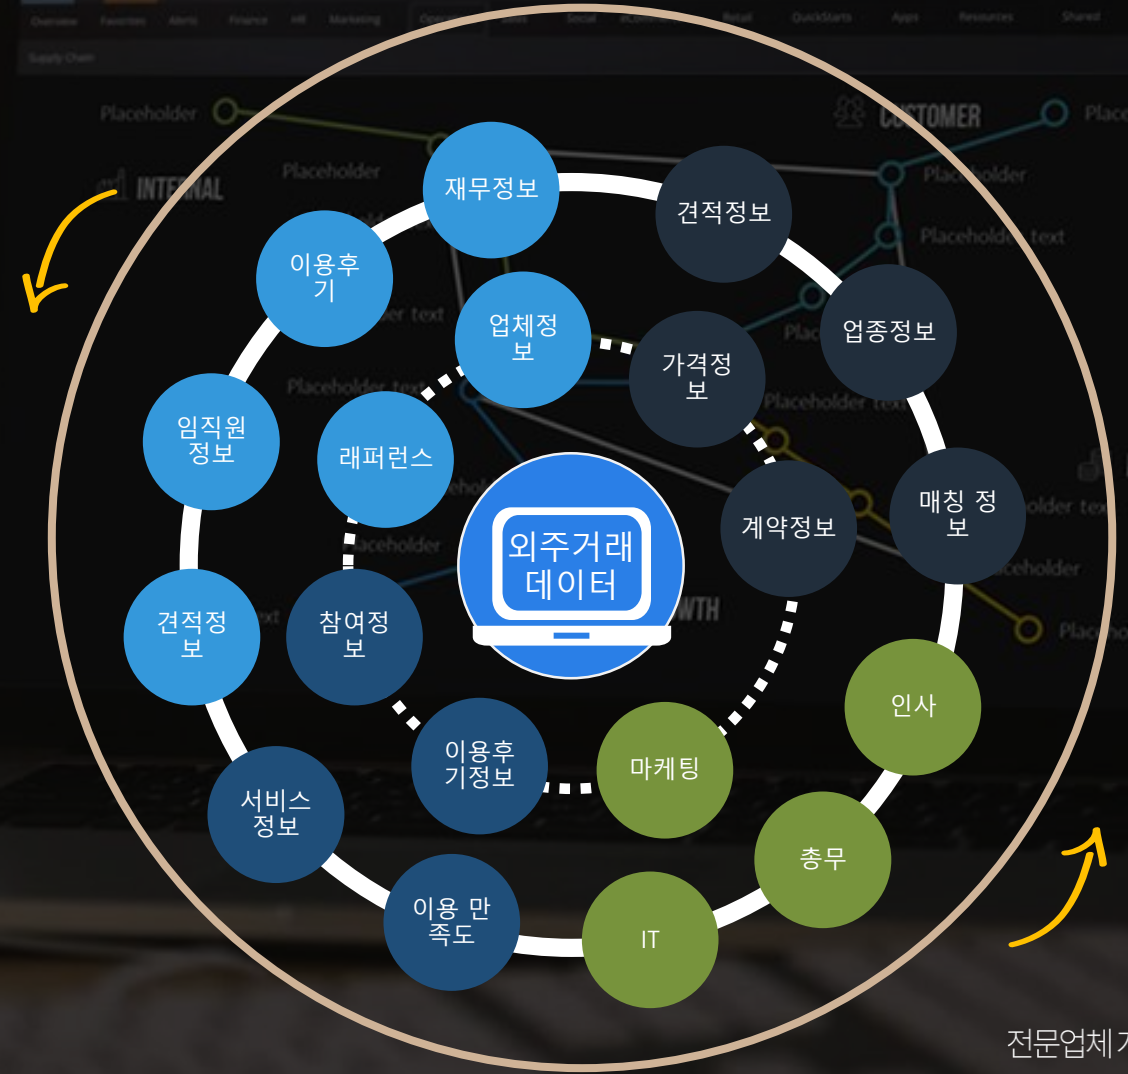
외주거래
데이터

재무정보

견적정보

업종정보

매칭 정보

인사

총무

IT

이용 만족도

서비스 정보

견적정보

임직원 정보

이용후기

업체정보

가격정보

계약정보

마케팅

이용후기정보

참여정보

래퍼런스

전문업체가